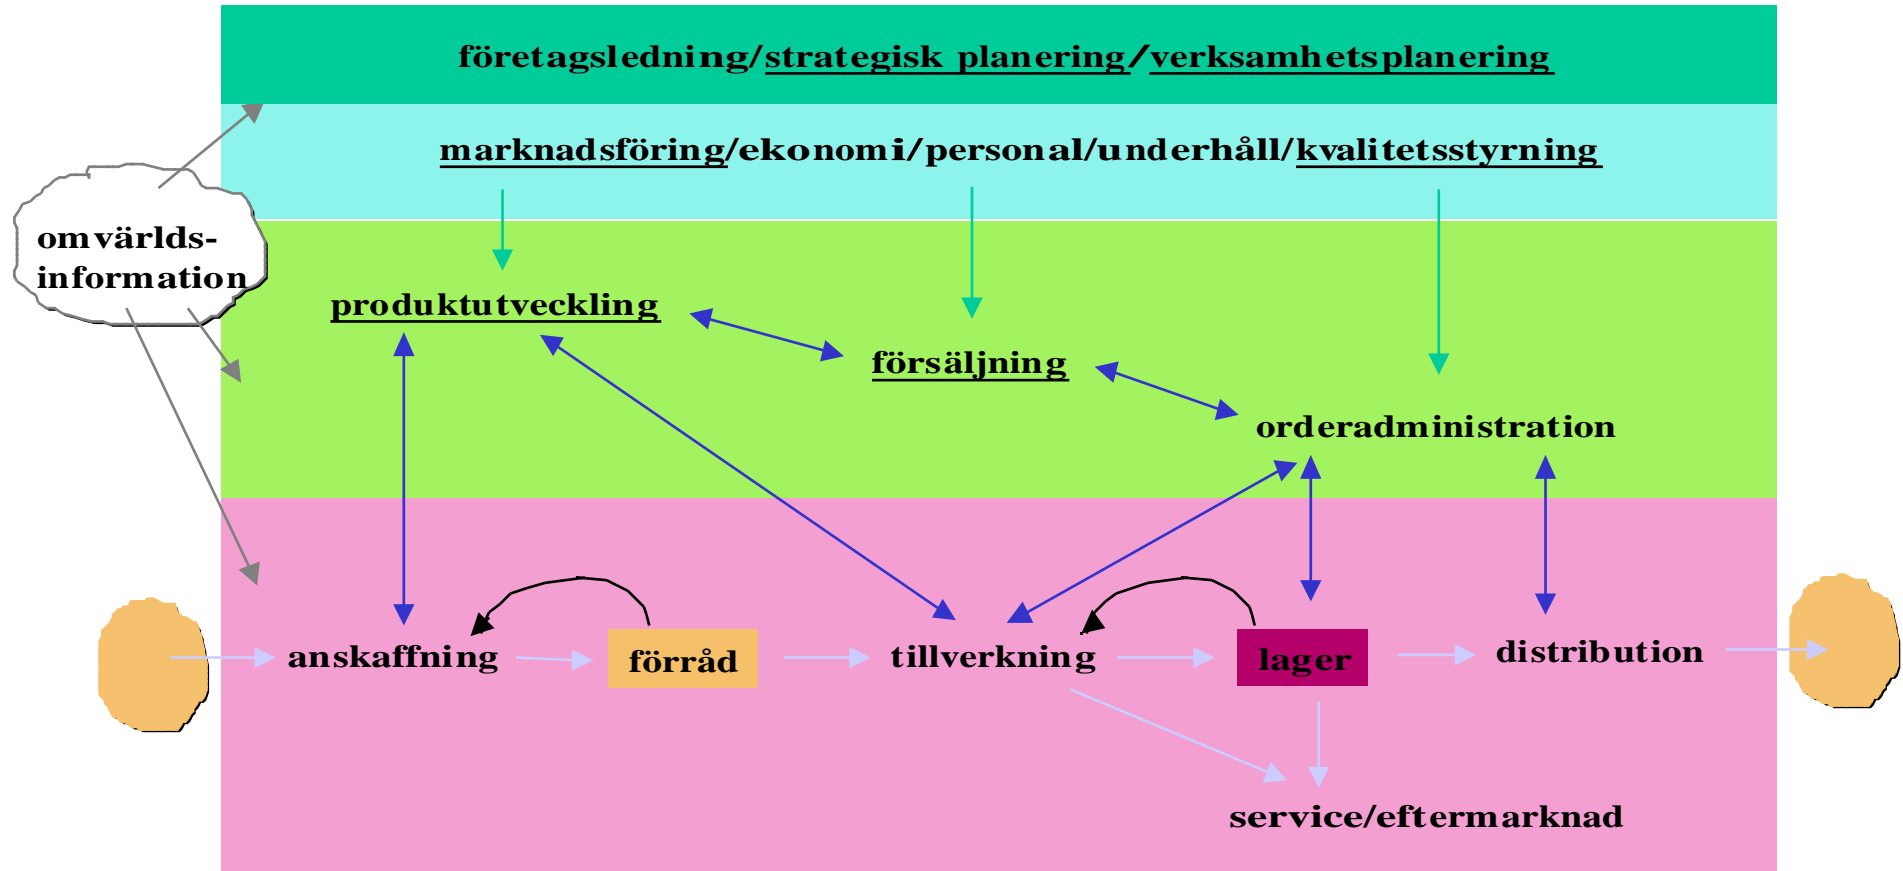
företagsledning/strategisk planering/verksamhetsplanering

marknadsföring/ekonomi/personal/underhåll/kvalitetsstyrning

omvärlds-information

produktutveckling

försäljning

orderadministration

anskaffning

förråd

tillverkning

lager

distribution

service/eftermarknad